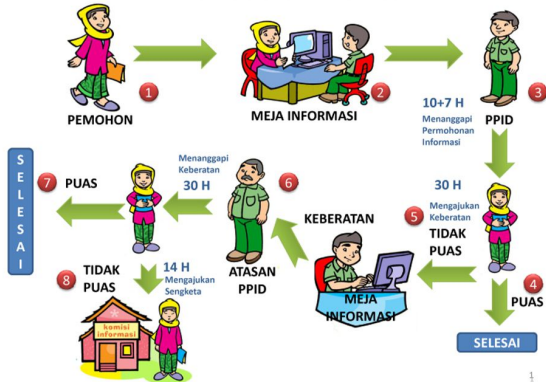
1
PEMOHON

2
MEJA INFORMASI

3
PPID

10+7 H
Menanggapi Permohonan Informasi

30 H
5
Mengajukan Keberatan
TIDAK PUAS

4
PUAS

SELESAI

KEBERATAN

MEJA INFORMASI

6
ATASAN PPID

Menanggapi Keberatan
30 H

7
PUAS

SELESAI

8
TIDAK PUAS

14 H
Mengajukan Sengketa

komisi informasi

1